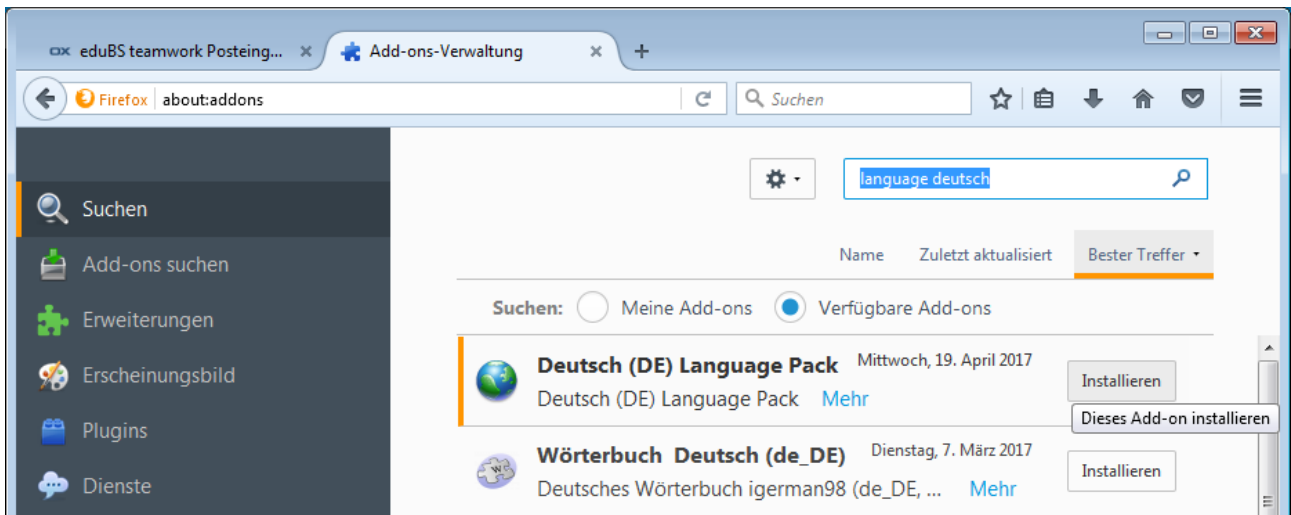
ox eduBS teamwork Posteing... ×
Add-ons-Verwaltung ×
+
Firefox about:addons
Suchen

language deutsch

Suchen
Add-ons suchen
Erweiterungen
Erscheinungsbild
Plugins
Dienste

Name Zuletzt aktualisiert Bester Treffer

Suchen: Meine Add-ons Verfügbare Add-ons

Deutsch (DE) Language Pack Mittwoch, 19. April 2017
Deutsch (DE) Language Pack Mehr
Installieren
Dieses Add-on installieren

Wörterbuch Deutsch (de_DE) Dienstag, 7. März 2017
Deutsches Wörterbuch igerman98 (de_DE, ... Mehr
Installieren